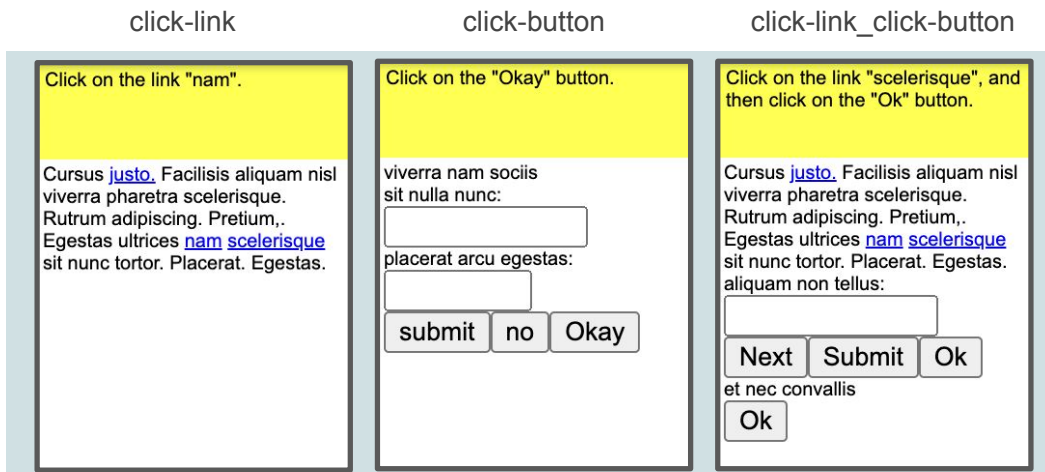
click-link

Click on the link "nam".

Cursus justo. Facilisis aliquam nisl viverra pharetra scelerisque. Rutrum adipiscing. Pretium,. Egestas ultrices nam scelerisque sit nunc tortor. Placerat. Egestas.

click-button

Click on the "Okay" button.

viverra nam sociis sit nulla nunc:

placerat arcu egestas:

submit no Okay

click-link_click-button

Click on the link "scelerisque", and then click on the "Ok" button.

Cursus justo. Facilisis aliquam nisl viverra pharetra scelerisque. Rutrum adipiscing. Pretium,. Egestas ultrices nam scelerisque sit nunc tortor. Placerat. Egestas. aliquam non tellus:

Next Submit Ok

et nec convallis

Ok